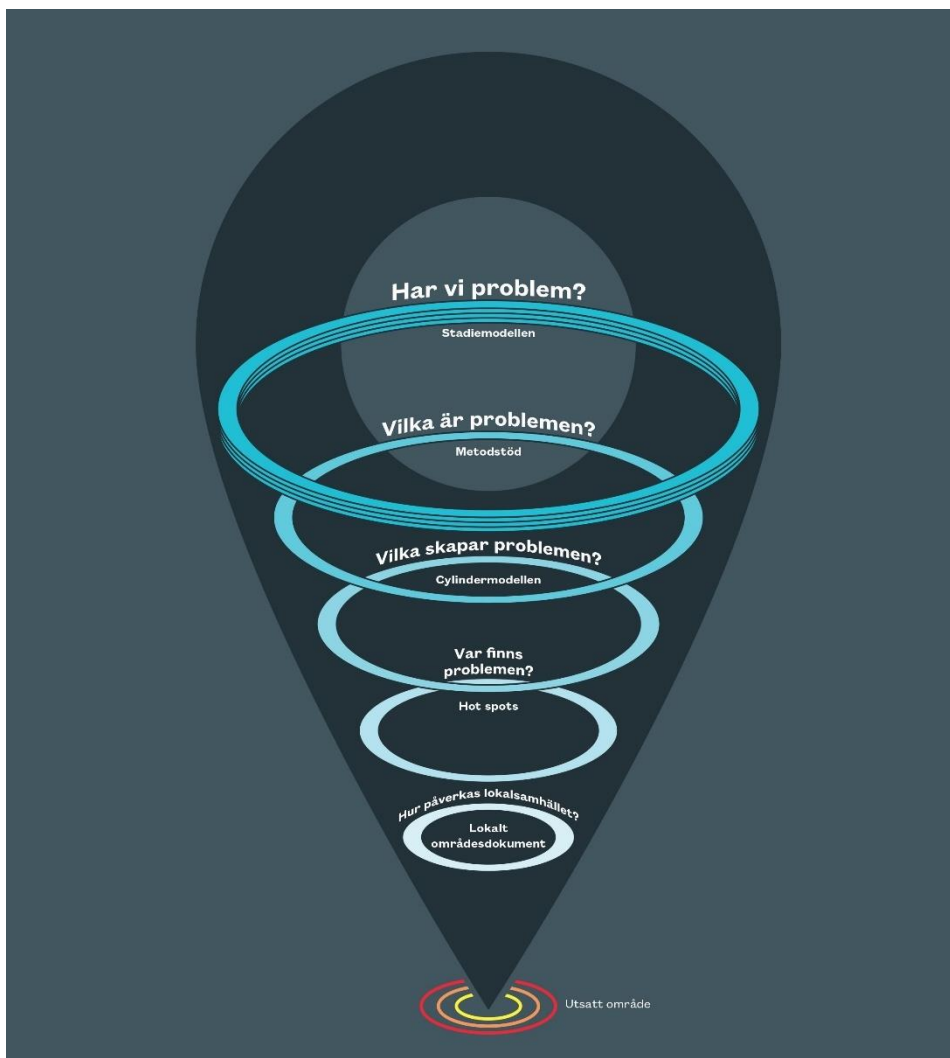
Har vi problem?

Stadiemodellen

Vilka är problemen?

Metodstöd

Vilka skapar problemen?

Cylindermodellen

Var finns problemen?

Hot spots

Hur påverkas lokalsamhället?

Lokalt områdesdokument

Utsatt område